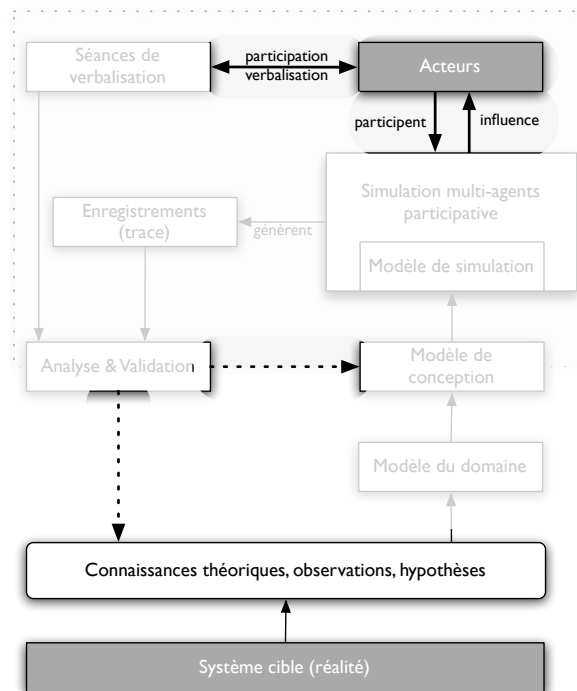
Séances de verbalisation

participation
verbalisation

Acteurs

participent

influence

Simulation multi-agents participative

Modèle de simulation

Enregistrements (trace)

génèrent

Analyse & Validation

Modèle de conception

Modèle du domaine

Connaissances théoriques, observations, hypothèses

Système cible (réalité)